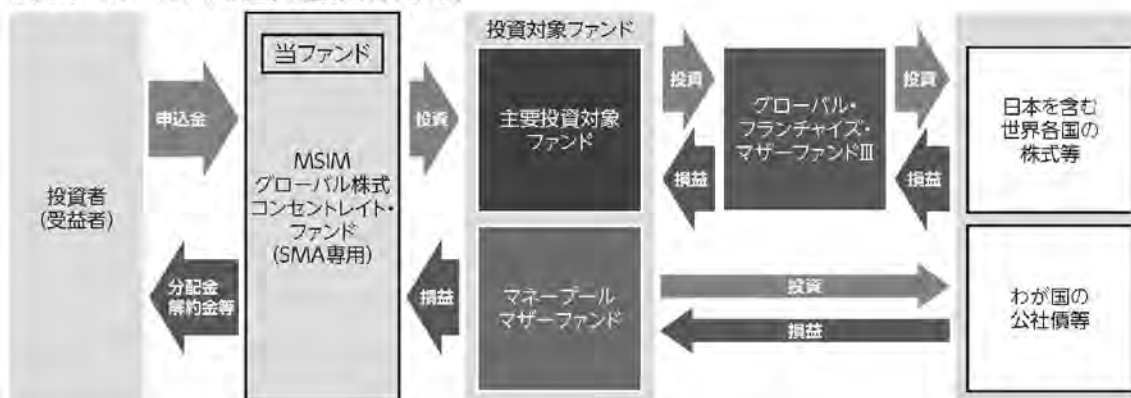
投資者
(受益者)

申込金

分配金
解約金等

当ファンド

MSIM
グローバル株式
コンセントレイト・
ファンド
(SMA専用)

投資

損益

投資対象ファンド

主要投資対象
ファンド

マネープール
マザーファンド

投資

損益

グローバル・
フランチャイズ・
マザーファンドIII

投資

損益

日本を含む
世界各国の
株式等

投資

損益

わが国の
公社債等